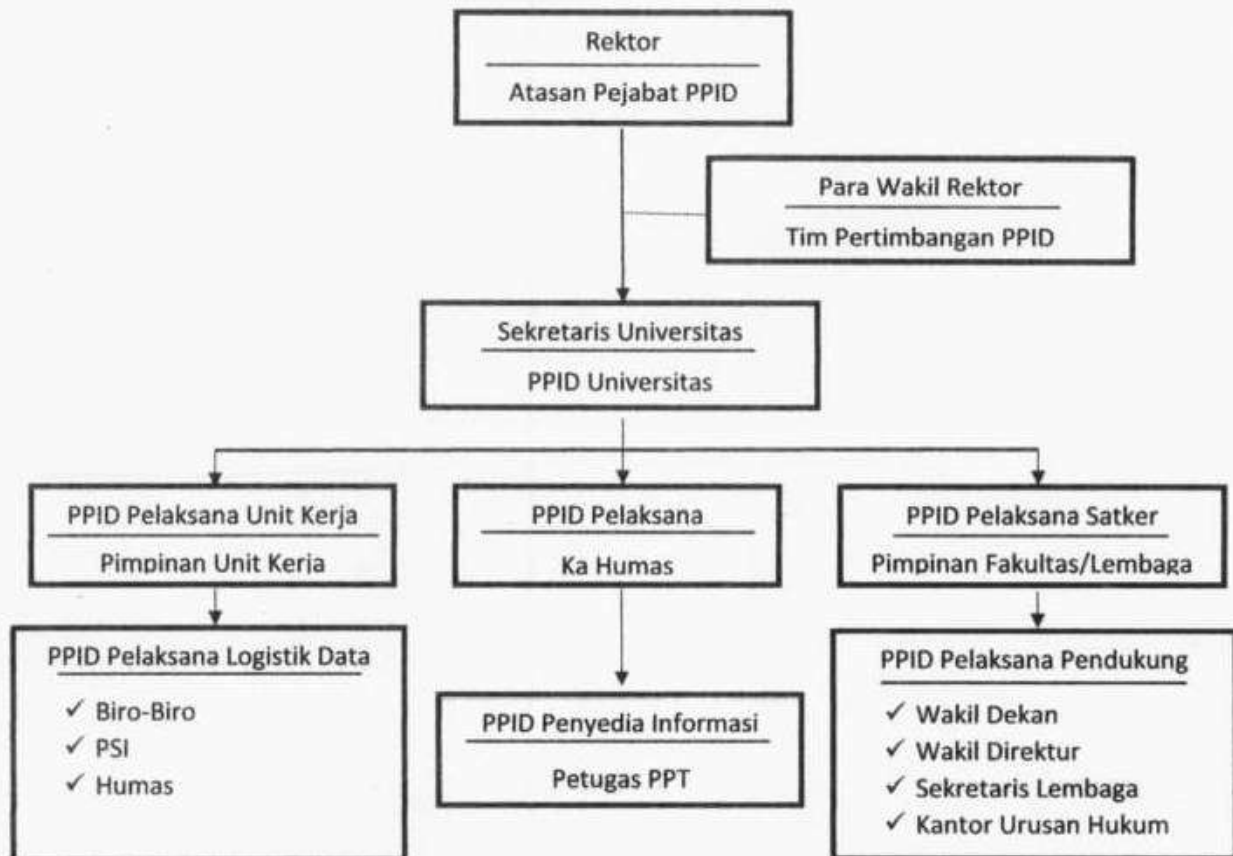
Rektor
Atasan Pejabat PPID

Para Wakil Rektor
Tim Pertimbangan PPID

Sekretaris Universitas
PPID Universitas

PPID Pelaksana Unit Kerja
Pimpinan Unit Kerja

PPID Pelaksana
Ka Humas

PPID Pelaksana Satker
Pimpinan Fakultas/Lembaga

PPID Pelaksana Logistik Data
✓ Biro-Biro
✓ PSI
✓ Humas

PPID Penyedia Informasi
Petugas PPT

PPID Pelaksana Pendukung
✓ Wakil Dekan
✓ Wakil Direktur
✓ Sekretaris Lembaga
✓ Kantor Urusan Hukum